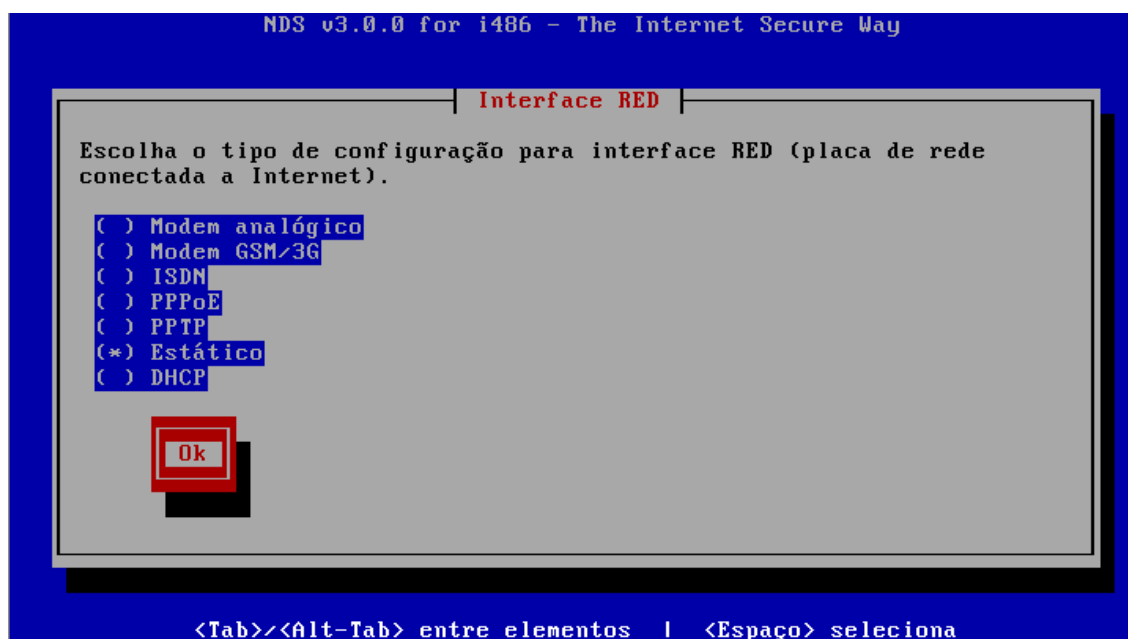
NDS v3.0.0 for i486 - The Internet Secure Way

Interface RED

Escolha o tipo de configuração para interface RED (placa de rede conectada a Internet).

( ) Modem analógico
( ) Modem GSM/3G
( ) ISDN
( ) PPPoE
( ) PPTP
(*) Estático
( ) DHCP

Ok

<Tab>/<Alt-Tab> entre elementos | <Espaço> seleciona